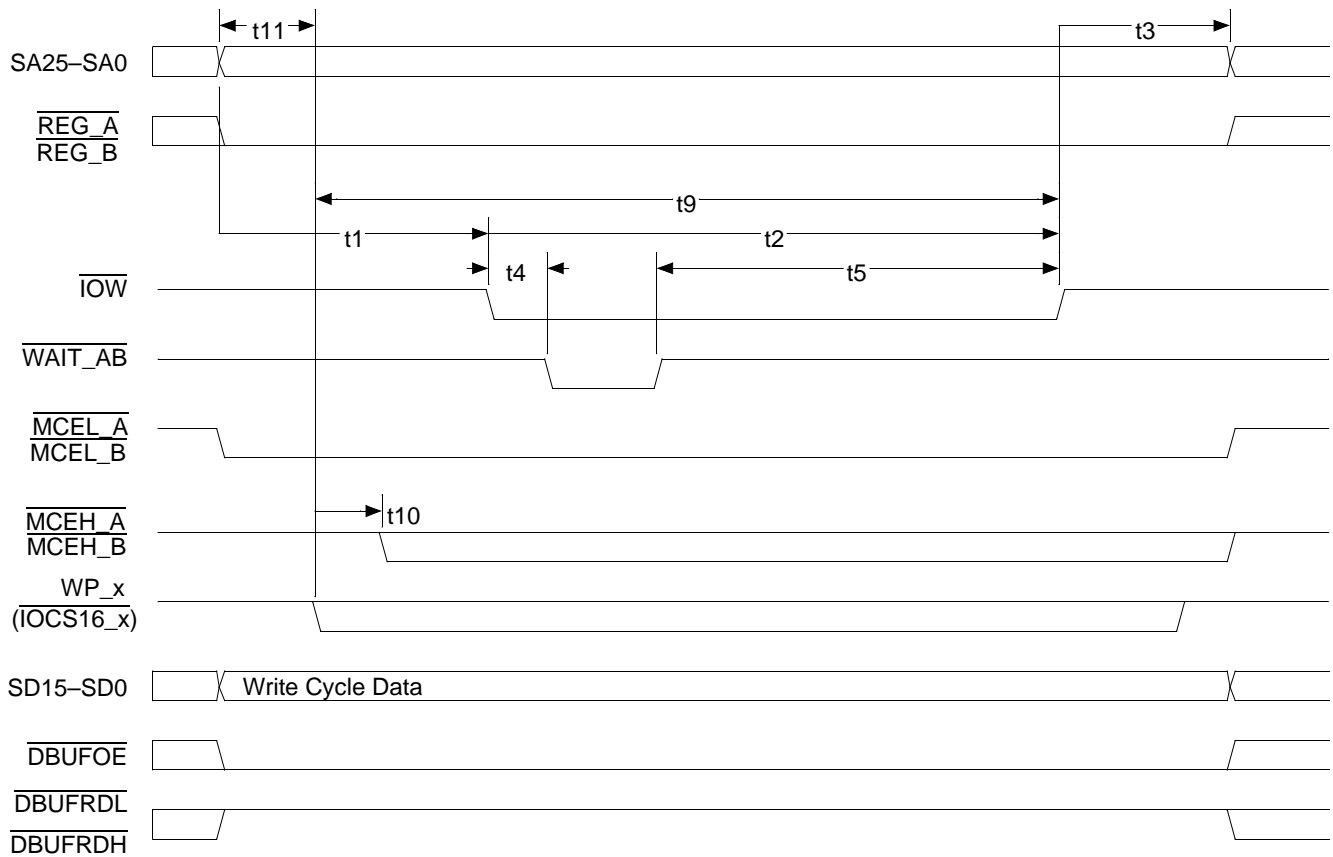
t11
t3
SA25–SA0
$\overline{REG\_A}$
$\overline{REG\_B}$
t9
t1
t2
t4
t5
$\overline{IOW}$
$\overline{WAIT\_AB}$
$\overline{MCEL\_A}$
$\overline{MCEL\_B}$
t10
$\overline{MCEH\_A}$
$\overline{MCEH\_B}$
WP_x
$(\overline{IOCS16\_x})$
SD15–SD0
Write Cycle Data
$\overline{DBUFOE}$
$\overline{DBUFRDL}$
$\overline{DBUFRDH}$